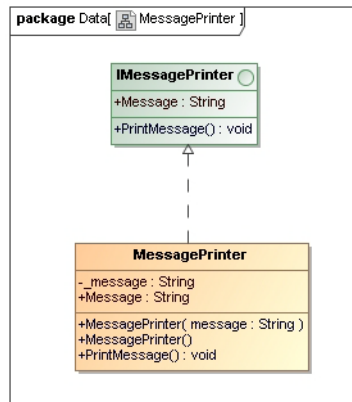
package Data[ MessagePrinter ]

IMessagePrinter

+Message : String

+PrintMessage() : void

MessagePrinter

-_message : String
+Message : String

+MessagePrinter( message : String )
+MessagePrinter()
+PrintMessage() : void